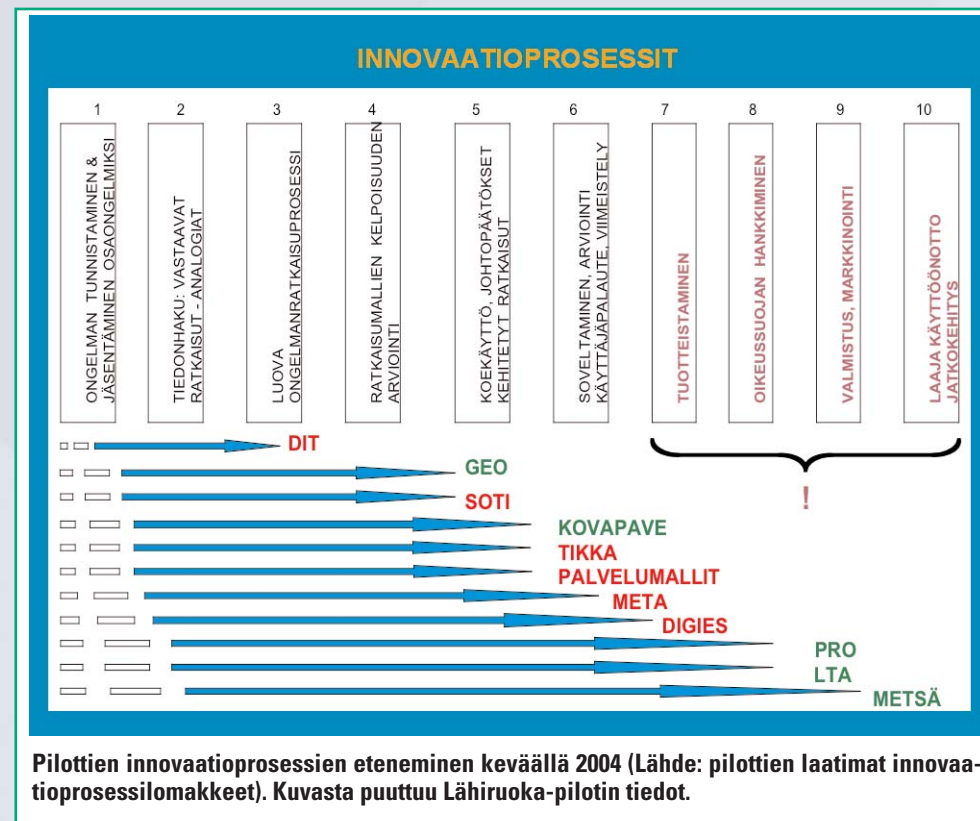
INNOVAATIOPROSESSIT

1
ONGELMAN TUNNISTAMINEN & JÄSENTÄMINEN OSAONGELMIKSI

2
TIEDONHAKU: VASTAAVAT RATKAISUT - ANALOGIAT

3
LUOVA ONGELMANRATKAISUPROSESSI

4
RATKAISUMALLIEN KELPOISUUDEN ARVIOINTI

5
KOEKÄYTTÖ, JOHTOPÄÄTÖKSET KEHITETYT RATKAISUT

6
SOVELTAMINEN, ARVIOINTI KÄYTTÄJÄPALAUTE, VIIMEISTELY

7
TUOTTEISTAMINEN

8
OIKEUSSUOJAN HANKKIMINEN

9
VALMISTUS, MARKKINOINTI

10
LAAJA KÄYTTÖÖNOTTO JATKOKEHITYS

DIT
GEO
SOTI
KOVAPAVE
TIKKA
PALVELUMALLIT
META
DIGIES
PRO
LTA
METSÄ

!

Pilottien innovaatioprosessien eteneminen keväällä 2004 (Lähde: pilottien laatimat innovaatioprosessilomakkeet). Kuvasta puuttuu Lähiruoka-pilotin tiedot.